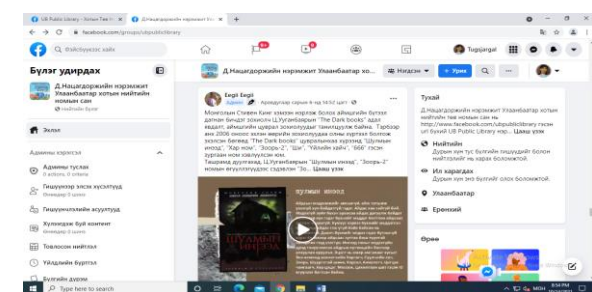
UB Public Library - Хотын Төв Н ×
Д.Нацагдоржийн нэрэмжит Улаа ×
+
facebook.com/groups/ubpubliclibrary
Q Фэйсбүүкээс хайх
Tugsjargal
Бүлэг удирдах
Д.Нацагдоржийн нэрэмжит Улаанбаатар хотын нийтийн номын сан
Нийтлэг бүлэг
Эхлэх
Админы хэрэгсэл
Админы тусламж
Гишүүнээр элсэх хүсэлтүүд
Гишүүнчлэлийн асуултууд
Хүлээгдэж буй контент
Товлосон нийтлэл
Үйлдлийн бүртгэл
Бүлгийн дүрэм
Д.Нацагдоржийн нэрэмжит Улаанбаатар хо...
Мэдсэн
+ Урих
Egsi Egsi
Админ · Аравдугаар сарын 6-ны 14:52 цаг
Монголын Стивен Кинг хэмээн хэргээр бөлөх аймшгийн бүтээл дагнан бичдэг зохиолч Ц.Уугангийн "The Dark books" адал явдалт, аймшгийн цуврал зохиолуудыг танилцуулж байна. Тэрээр анх 2008 онооос хойш өөрийн зохиолуудаа олны хүртээл болгож эхэлсэн билээ. "The Dark books" цувралыньха хүргэлд, "Шулмын инээд", "Хар ном", "Зохуль-2", "Зуу", "Үйлийн хайх", "666" гэх зэрэг хүрээлэн ном хэвлүүлсэн юм.
Тэгвэрийд хүргэлд, Ц.Уугангийн "Шулмын инээд", "Зохуль-2" номын хэсгүүлэлгүйгээр сүдлэсэн "Эо... Цааш үзэх
ШУЛМЫН ИНЭЭД
Тухай
Д.Нацагдоржийн нэрэмжит Улаанбаатар хотын нийтийн номын сан http://www.facebook.com/ubpubliclibrary гэсэн url буюу UB Public library хуу... Цааш үзэх
Нийтийн
Дурын хүн тус бүлгийн гишүүдийг болон нийтлэлийг нь харах боломжтой.
Ил харагдах
Дурын хүн энэ бүлгийг олох боломжтой.
Улаанбаатар
Ерөнхий
Өрөө
Type here to search